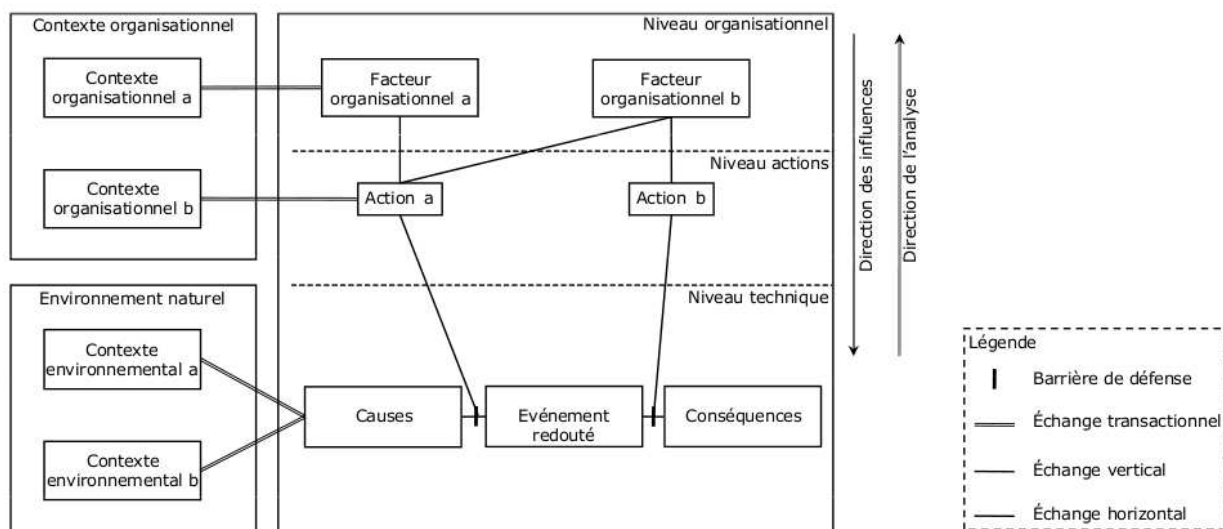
Contexte organisationnel

Contexte organisationnel a

Contexte organisationnel b

Environnement naturel

Contexte environnemental a

Contexte environnemental b

Niveau organisationnel

Facteur organisationnel a

Facteur organisationnel b

Niveau actions

Action a

Action b

Niveau technique

Causes

Evénement redouté

Conséquences

Direction des influences

Direction de l'analyse

Légende

Barrière de défense

Échange transactionnel

Échange vertical

Échange horizontal